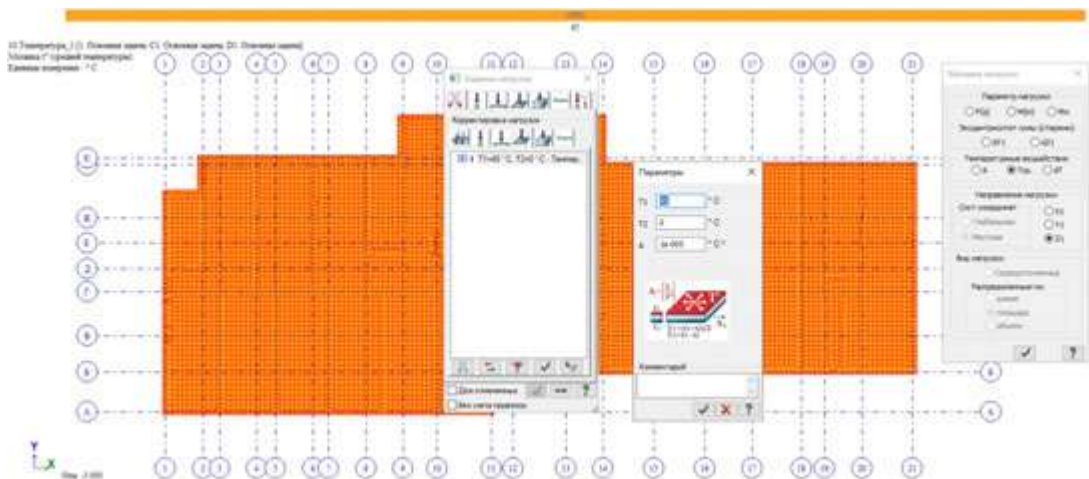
10 Температура_1 [1: Основная задача С1: Основная задача D1: Основная задача]
Мозаика t° (средней температуры)
Единицы измерения - ° С

1 2 3 4 5 6 7 8 9 10 11 12 13 14 15 16 17 18 19 20 21

Е Д В Б Ж Г А

Задание нагрузок
Корректировка нагрузок
10 t T1=40 °C, T2=0 °C - Темпер

Для отмеченных
Без учета периметра

Параметры
T1 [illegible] ° C
T2 0 ° C
A 1e-005 ° C⁻¹
Комментарий

Параметры нагрузок
Параметры нагрузки
Экземпляр нагрузки
Температурные воздействия
Направление нагрузки
Система координат
Общая
Местная
Вид нагрузки
Сосредоточенная
Распределенная по
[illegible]

1 2 3 4 5 6 7 8 9 10 11 12 13 14 15 16 17 18 19 20 21